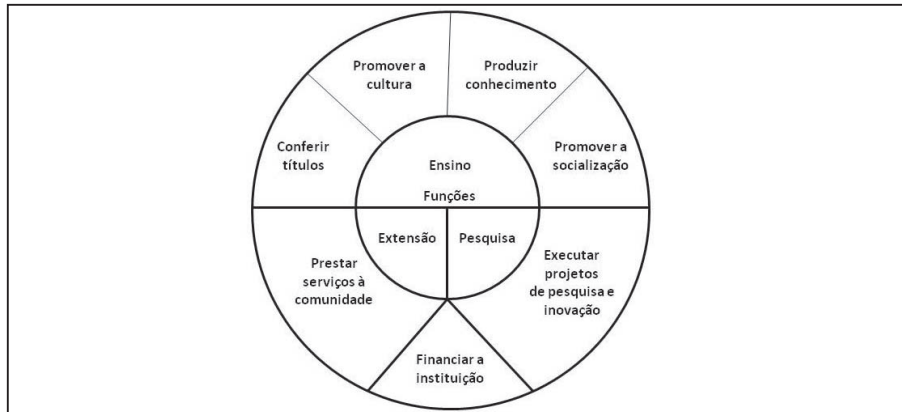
Promover a cultura

Produzir conhecimento

Conferir títulos

Ensino

Promover a socialização

Funções

Extensão

Pesquisa

Prestar serviços à comunidade

Executar projetos de pesquisa e inovação

Financiar a instituição